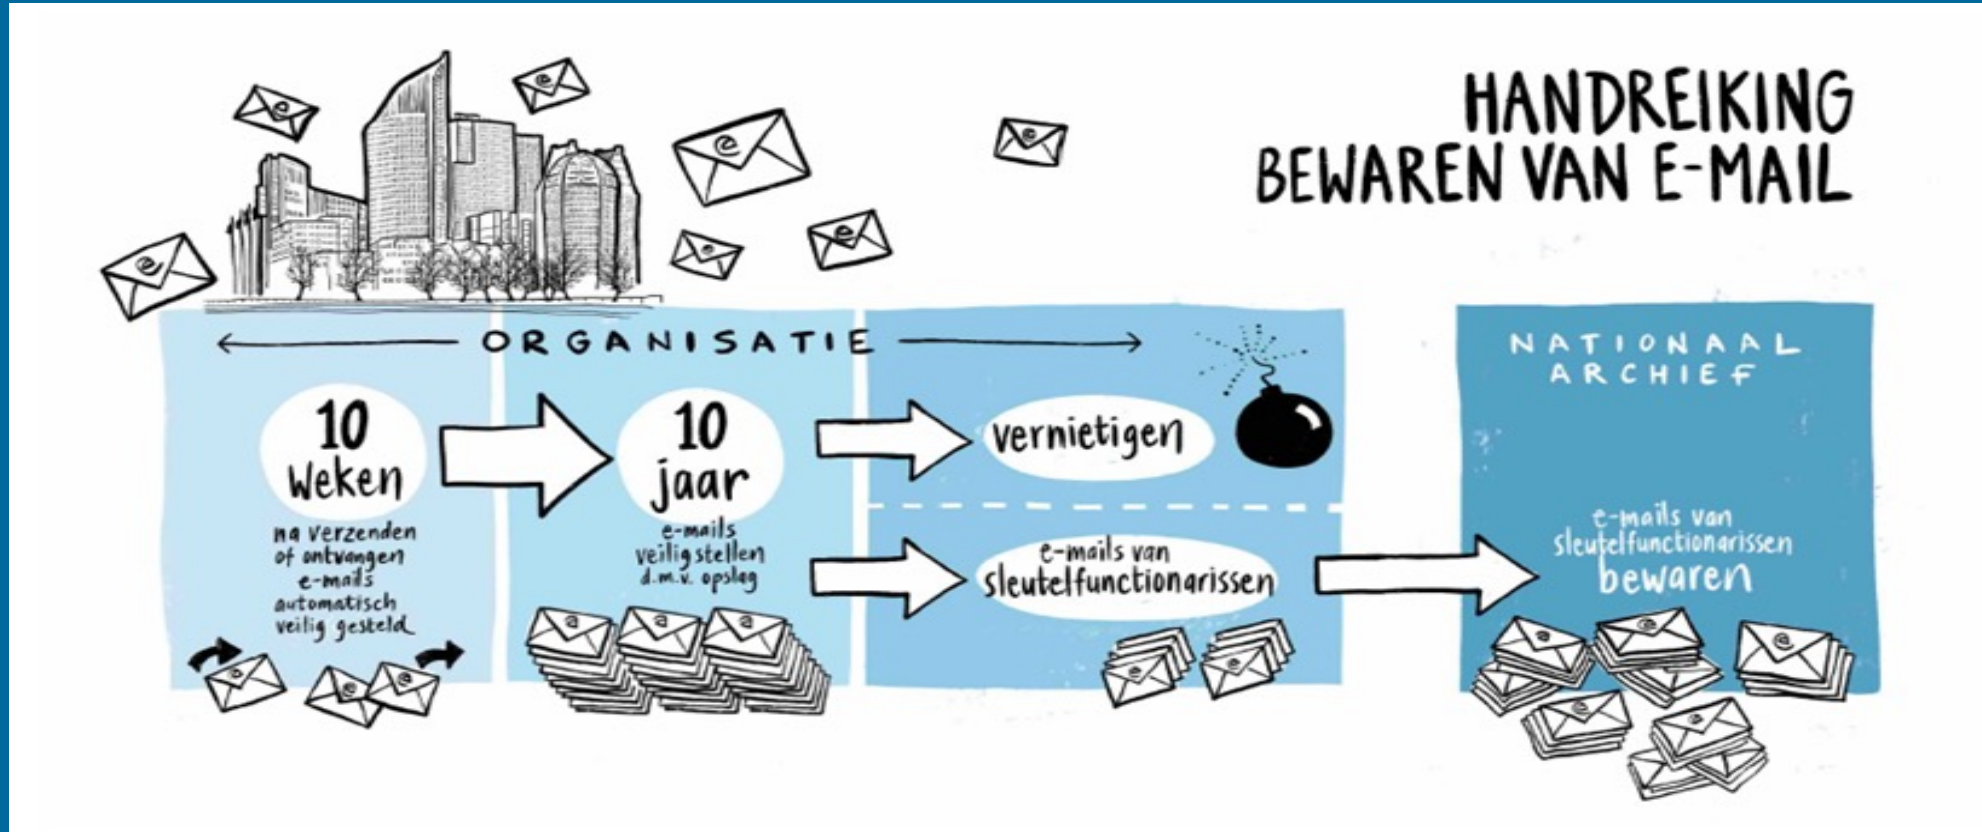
HANDREIKING
BEWAREN VAN E-MAIL

ORGANISATIE

10 weken

na verzenden of ontvangen e-mails automatisch veilig gesteld

10 jaar

e-mails veilig stellen d.m.v. opslag

vernietigen

e-mails van sleutelfunctionarissen

NATIONAAL ARCHIEF

e-mails van sleutelfunctionarissen bewaren